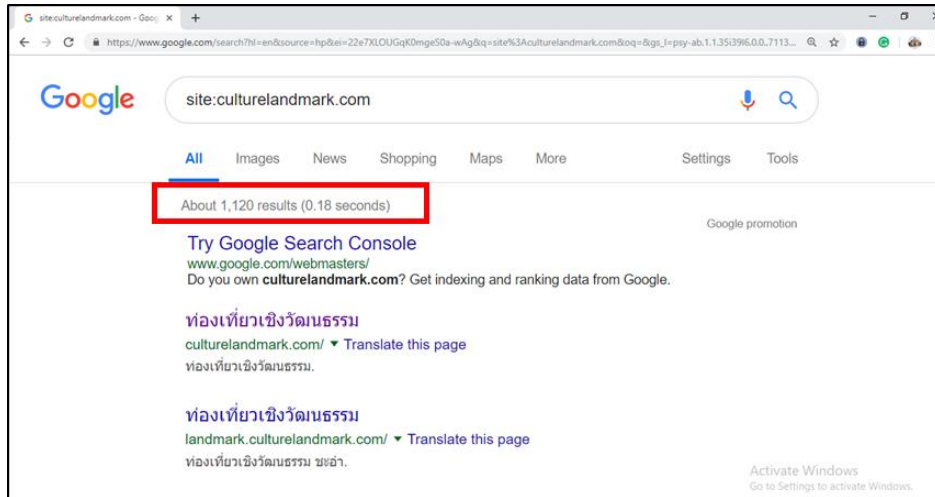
site:culturelandmark.com - Goo ×

https://www.google.com/search?hl=en&source=hp&ei=22e7XLOUGqK0mge50a-wAg&q=site%3Aculturelandmark.com&oq=&gs_l=psy-ab.1.1.35i39l6.0.0..7113...

Google

site:culturelandmark.com

All Images News Shopping Maps More Settings Tools

About 1,120 results (0.18 seconds)

Google promotion

Try Google Search Console
www.google.com/webmasters/
Do you own **culturelandmark.com**? Get indexing and ranking data from Google.

ท่องเที่ยวเชิงวัฒนธรรม
culturelandmark.com/ ▾ Translate this page
ท่องเที่ยวเชิงวัฒนธรรม.

ท่องเที่ยวเชิงวัฒนธรรม
landmark.culturelandmark.com/ ▾ Translate this page
ท่องเที่ยวเชิงวัฒนธรรม ชะอำ.

Activate Windows
Go to Settings to activate Windows.